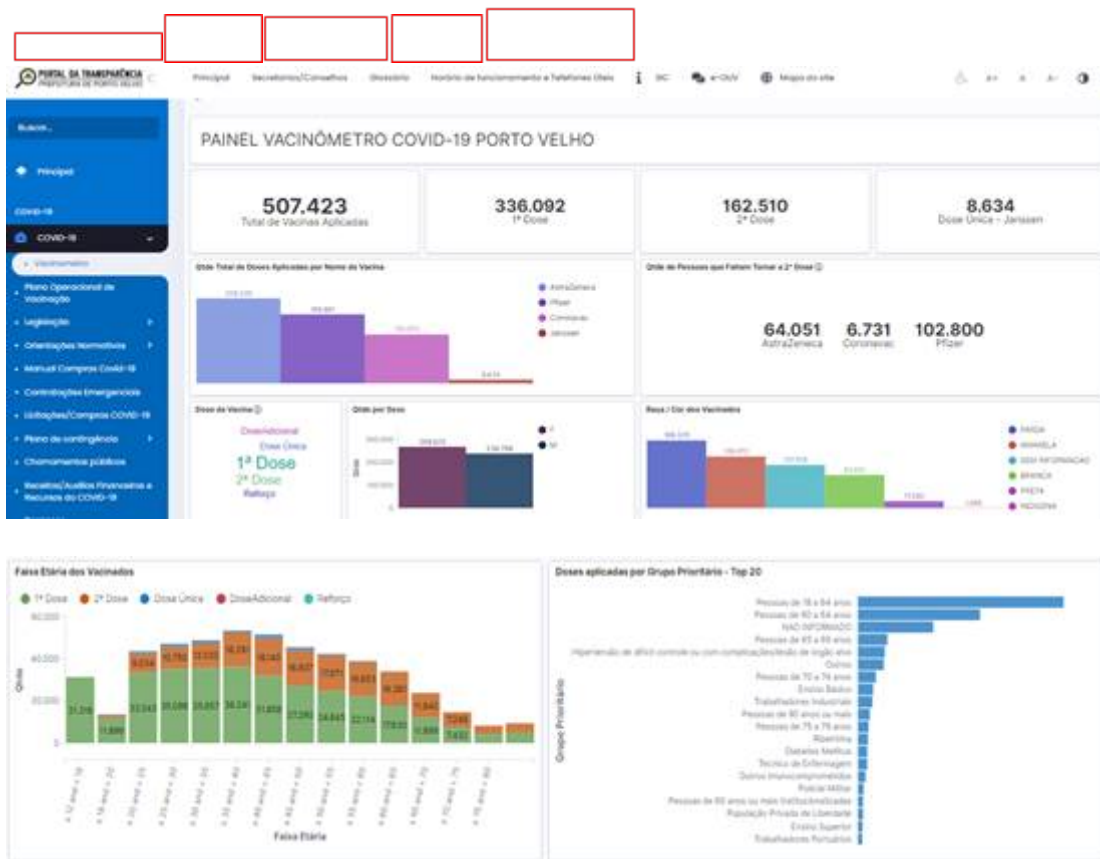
PORTAL DA TRANSPARÊNCIA
PREFEITURA DE PORTO VELHO

Principal Secretarias/Conselhos Glossário Horário de funcionamento e Telefones Úteis SIC e-OUV Mapa do site

A+ A A- 

Buscar...

Principal

COVID-19

COVID-19

Vacinômetro

Plano Operacional de Vacinação

Legislação

Orientações Normativas

Manual Compras Covid-19

Contratações Emergenciais

Licitações/Compras COVID-19

Plano de contingência

Chamamentos públicos

Receitas/Auxílios Financeiros e Recursos do COVID-19

PAINEL VACINÔMETRO COVID-19 PORTO VELHO

507.423
Total de Vacinas Aplicadas

336.092
1ª Dose

162.510
2ª Dose

8.634
Dose Única - Janssen

Qtde Total de Doses Aplicadas por Nome da Vacina

AstraZeneca
Pfizer
Coronavac
Janssen

Qtde de Pessoas que Faltam Tomar a 2ª Dose

64.051
AstraZeneca

6.731
Coronavac

102.800
Pfizer

Dose da Vacina

DoseAdicional
Dose Única
1ª Dose
2ª Dose
Reforço

Qtde por Sexo

F
M

Raça / Cor dos Vacinados

PARDA
AMARELA
SEM INFORMACAO
BRANCA
PRETA
INDIGENA

Faixa Etária dos Vacinados

1ª Dose 2ª Dose Dose Única DoseAdicional Reforço

60,000
40,000
20,000
0

Qtde

31,316
11,889
33,343
35,096
35,657
36,241
31,808
27,282
24,645
22,114
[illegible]
11,886
7,632

Faixa Etária

Doses aplicadas por Grupo Prioritário - Top 20

Grupo Prioritário

Pessoas de 18 a 64 anos
Pessoas de 60 a 64 anos
NÃO INFORMADO
Pessoas de 65 a 69 anos
Hipertensão de difícil controle ou com complicações/lesão de órgão alvo
Outros
Pessoas de 70 a 74 anos
Ensino Básico
Trabalhadores Industriais
Pessoas de 80 anos ou mais
Pessoas de 75 a 79 anos
Ribeirinha
Diabetes Mellitus
Técnico de Enfermagem
Outros Imunocomprometidos
Policial Militar
Pessoas de 60 anos ou mais Institucionalizadas
População Privada de Liberdade
Ensino Superior
Trabalhadores Portuários